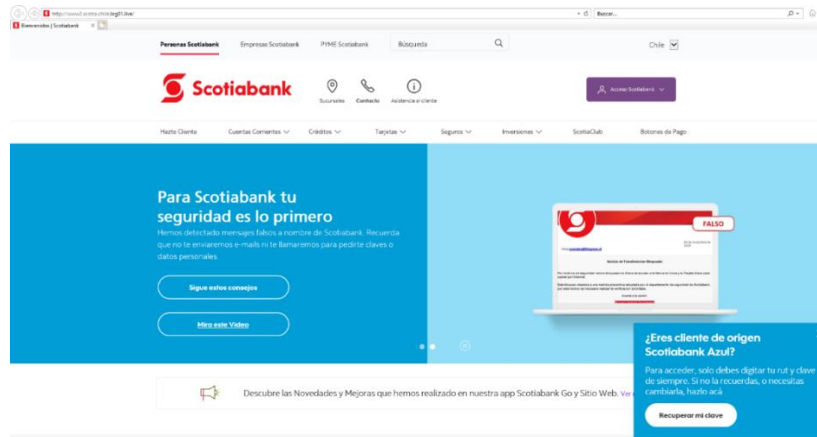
http://www2.scotia.cl/ib/dev/
Bienvenidos | Scotiabank
Buscar...

Personas Scotiabank
Empresas Scotiabank
PYME Scotiabank
Búsqueda
Chile

Scotiabank
Sucursales
Contacto
Asistencia al cliente
Acceso Scotiabank

Hazte Cliente
Cuentas Corrientes
Créditos
Tarjetas
Seguros
Inversiones
ScotiaClub
Botones de Pago

Para Scotiabank tu seguridad es lo primero
Hemos detectado mensajes falsos a nombre de Scotiabank. Recuerda que no te enviaremos e-mails ni te llamaremos para pedirte claves o datos personales.

Sigue estos consejos

Mira este Video

FALSO

¿Eres cliente de origen Scotiabank Azul?
Para acceder, solo debes digitar tu rut y clave de siempre. Si no la recuerdas, o necesitas cambiarla, hazlo acá

Recuperar mi clave

Descubre las Novedades y Mejoras que hemos realizado en nuestra app Scotiabank Go y Sitio Web. Ve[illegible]